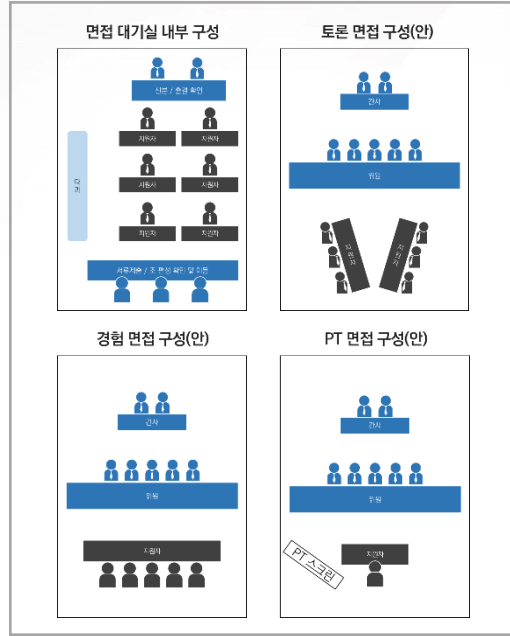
면접 대기실 내부 구성

신분 / 출결 확인

지원자

지원자

지원자

지원자

지원자

지원자

대기

서류제출 / 조 편성 확인 및 이동

토론 면접 구성(안)

간사

위원

지원자

지원자

경험 면접 구성(안)

간사

위원

지원자

PT 면접 구성(안)

간사

위원

PT 스크린

지원자